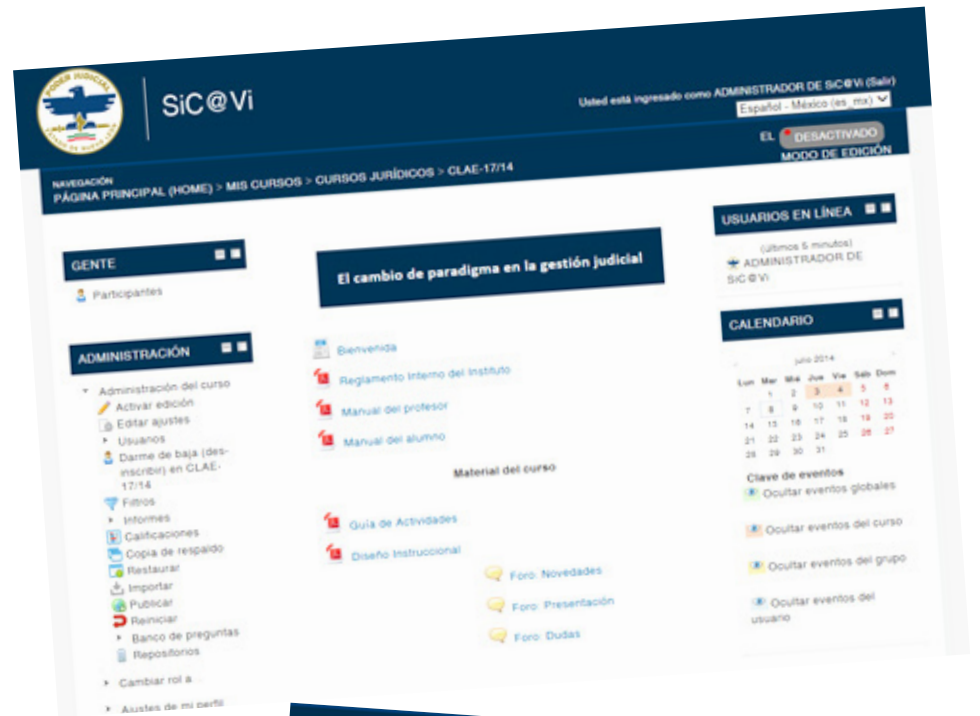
PODER JUDICIAL

SiC@Vi

Usted está ingresado como ADMINISTRADOR DE SiC@Vi (Salir)

Español - México (es_mx)

EL DESACTIVADO MODO DE EDICIÓN

NAVEGACIÓN
PÁGINA PRINCIPAL (HOME) > MIS CURSOS > CURSOS JURÍDICOS > CLAE-17/14

GENTE

Participantes

ADMINISTRACIÓN

Administración del curso
Activar edición
Editar ajustes
Usuarios
Darme de baja (desinscribir) en CLAE-17/14
Filtros
Informes
Calificaciones
Copia de respaldo
Restaurar
Importar
Publicar
Reiniciar
Banco de preguntas
Repositorios

Cambiar rol a...

Ajustes de mi perfil

El cambio de paradigma en la gestión judicial

Bienvenida

Reglamento Interno del Instituto

Manual del profesor

Manual del alumno

Material del curso

Guía de Actividades

Diseño Instruccional

Foro: Novedades

Foro: Presentación

Foro: Dudas

USUARIOS EN LÍNEA

(últimos 5 minutos)
ADMINISTRADOR DE SiC@Vi

CALENDARIO

julio 2014

| Lun | Mar | Mié | Jue | Vie | Sáb | Dom |
|---|---|---|---|---|---|---|
| | 1 | 2 | 3 | 4 | 5 | 6 |
| 7 | 8 | 9 | 10 | 11 | 12 | 13 |
| 14 | 15 | 16 | 17 | 18 | 19 | 20 |
| 21 | 22 | 23 | 24 | 25 | 26 | 27 |
| 28 | 29 | 30 | 31 | | | |

Clave de eventos
Ocultar eventos globales

Ocultar eventos del curso

Ocultar eventos del grupo

Ocultar eventos del usuario